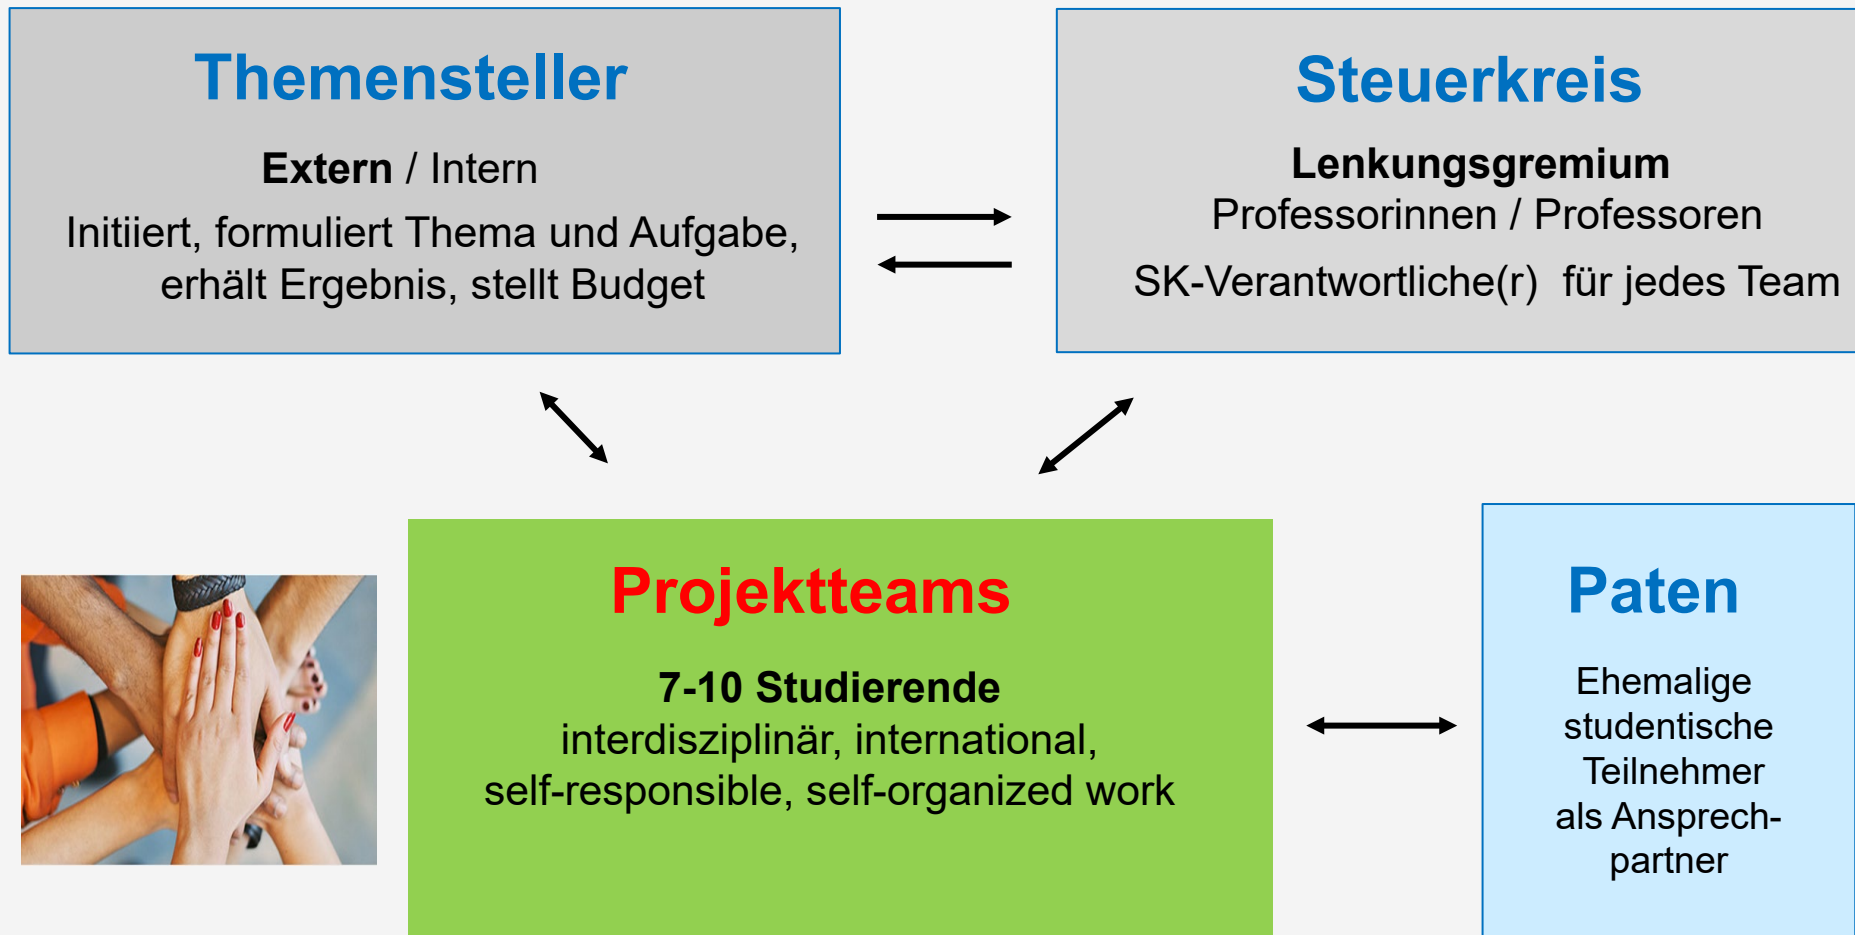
Themensteller

Extern / Intern

Initiiert, formuliert Thema und Aufgabe, erhält Ergebnis, stellt Budget

Steuerkreis

Lenkungsgremium
Professorinnen / Professoren

SK-Verantwortliche(r) für jedes Team

Projektteams

7-10 Studierende
interdisziplinär, international,
self-responsible, self-organized work

Paten

Ehemalige studentische Teilnehmer als Ansprechpartner